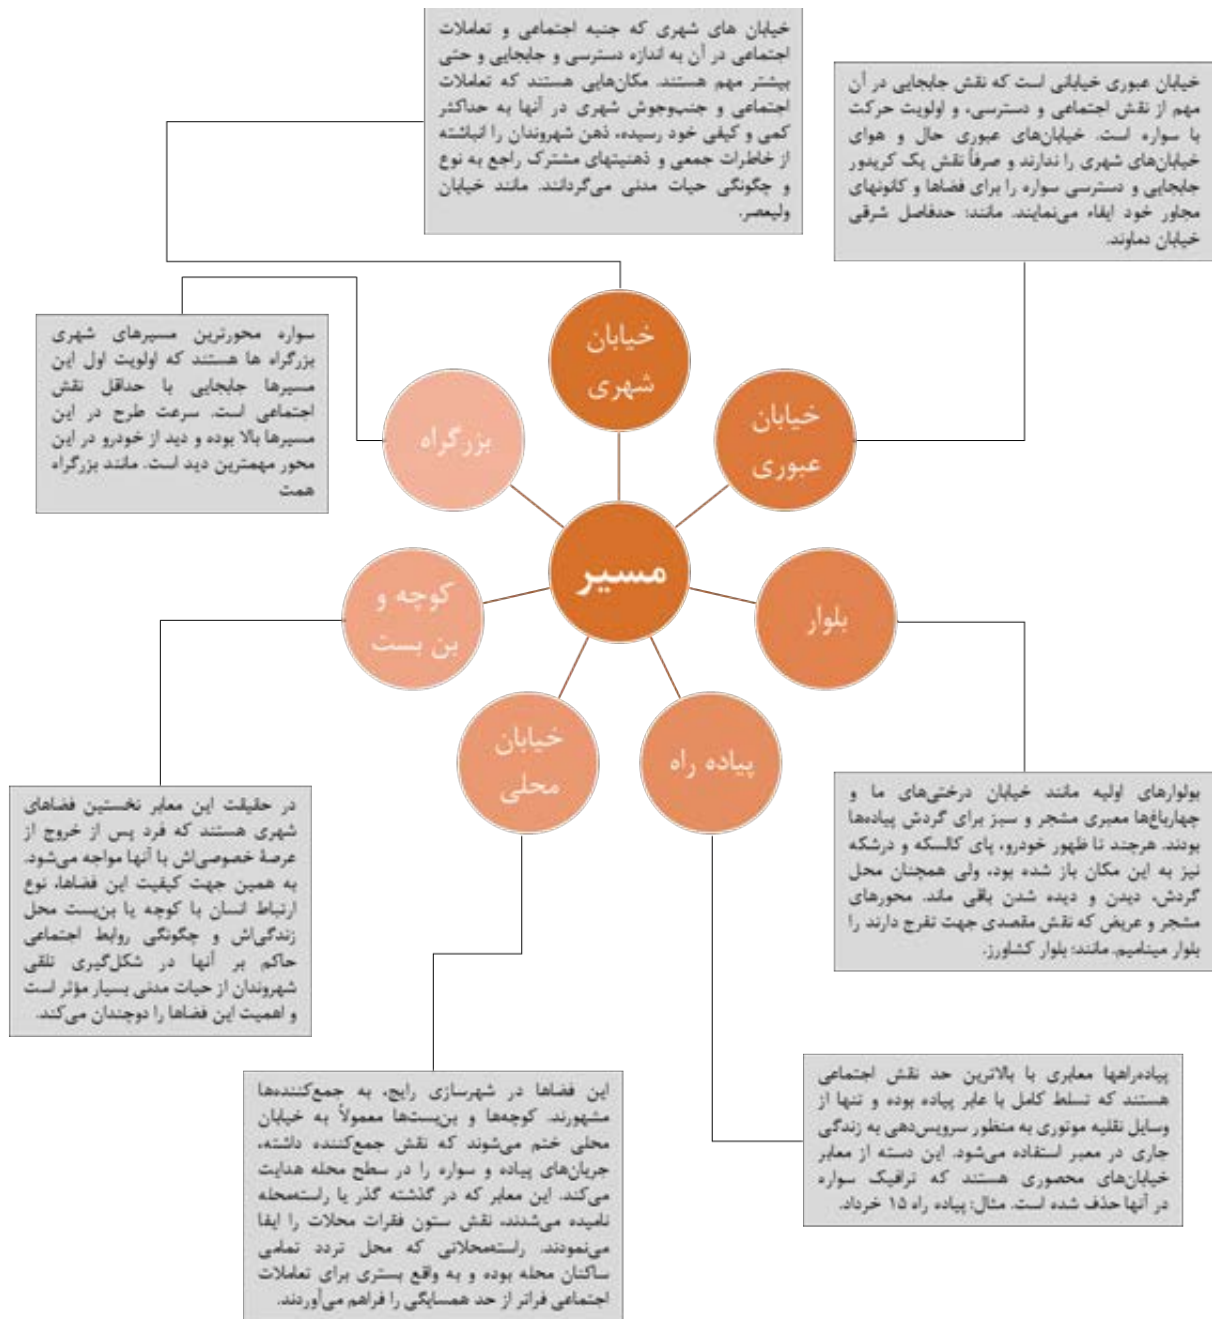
خیابان های شهری که جنبه اجتماعی و تعاملات اجتماعی در آن به اندازه دسترسی و جابجایی و حتی بیشتر مهم هستند. مکان‌هایی هستند که تعاملات اجتماعی و جنب‌وجوش شهری در آنها به حداکثر کمی و کیفی خود رسیده، ذهن شهروندان را انباشته از خاطرات جمعی و ذهنیتهای مشترک راجع به نوع و چگونگی حیات مدنی می‌گردانند. مانند خیابان ولیعصر.

خیابان عبوری خیابانی است که نقش جابجایی در آن مهم از نقش اجتماعی و دسترسی، و اولویت حرکت با سواره است. خیابان‌های عبوری حال و هوای خیابان‌های شهری را ندارند و صرفاً نقش یک کریدور جابجایی و دسترسی سواره را برای فضاها و کانونهای مجاور خود ایفاء می‌نمایند. مانند: حدفاصل شرقی خیابان دماوند.

سواره محورترین مسیرهای شهری بزرگراه ها هستند که اولویت اول این مسیرها جابجایی با حداقل نقش اجتماعی است. سرعت طرح در این مسیرها بالا بوده و دید از خودرو در این محور مهمترین دید است. مانند بزرگراه همت

خیابان شهری

خیابان عبوری

بزرگراه

مسیر

بلوار

کوچه و بن بست

خیابان محلی

پیاده راه

در حقیقت این معابر نخستین فضاهای شهری هستند که فرد پس از خروج از عرصهٔ خصوصی‌اش با آنها مواجه می‌شود. به همین جهت کیفیت این فضاها، نوع ارتباط انسان با کوچه یا بن‌بست محل زندگی‌اش و چگونگی روابط اجتماعی حاکم بر آنها در شکل‌گیری تلقی شهروندان از حیات مدنی بسیار مؤثر است و اهمیت این فضاها را دوچندان می‌کند.

بلوارهای اولیه مانند خیابان درختی‌های ما و چهارباغ‌ها معبری مشجر و سبز برای گردش پیاده‌ها بودند. هرچند تا ظهور خودرو، پای کالسکه و درشکه نیز به این مکان باز شده بود، ولی همچنان محل گردش، دیدن و دیده شدن باقی ماند. محورهای مشجر و عریض که نقش مقصدی جهت تفرج دارند را بلوار مینامیم. مانند: بلوار کشاورز.

این فضاها در شهرسازی رایج، به جمع‌کننده‌ها مشهورند. کوچه‌ها و بن‌بست‌ها معمولاً به خیابان محلی ختم می‌شوند که نقش جمع‌کننده داشته، جریان‌های پیاده و سواره را در سطح محله هدایت می‌کند. این معابر که در گذشته گذر یا راسته‌محله نامیده می‌شدند، نقش ستون فقرات محلات را ایفا می‌نمودند. راسته‌محلاتی که محل تردد تمامی ساکنان محله بوده و به واقع بستری برای تعاملات اجتماعی فراتر از حد همسایگی را فراهم می‌آوردند.

پیاده‌راهها معابری با بالاترین حد نقش اجتماعی هستند که تسلط کامل با عابر پیاده بوده و تنها از وسایل نقلیه موتوری به منظور سرویس‌دهی به زندگی جاری در معبر استفاده می‌شود. این دسته از معابر خیابان‌های محصوری هستند که ترافیک سواره در آنها حذف شده است. مثال: پیاده راه ۱۵ خرداد.